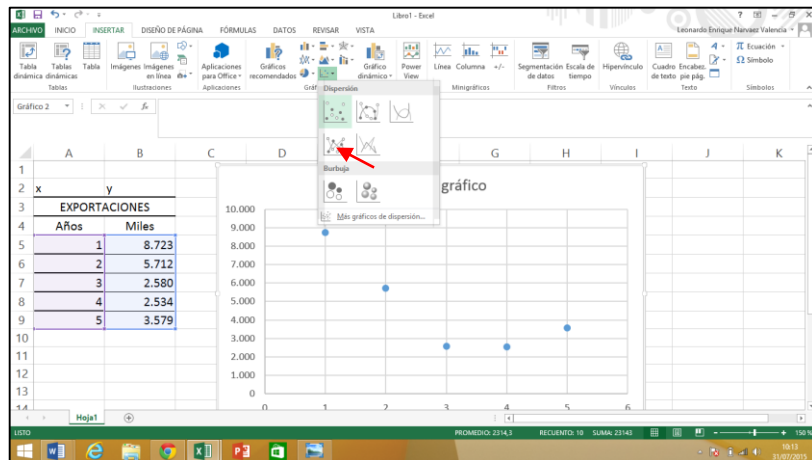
Libro1 - Excel

ARCHIVO INICIO INSERTAR DISEÑO DE PÁGINA FÓRMULAS DATOS REVISAR VISTA

Leonardo Enrique Narvaez Valencia

Tabla dinámica Tablas dinámicas Tabla
Tablas

Imágenes Imágenes en línea
Ilustraciones

Aplicaciones para Office
Aplicaciones

Gráficos recomendados

Gráfico dinámico

Power View

Línea Columna +/-
Minigráficos

Segmentación de datos Escala de tiempo
Filtros

Hipervínculo
Vínculos

Cuadro de texto Encabez. pie pág.
Texto

Ecuación
Símbolo
Símbolos

Dispersión

Burbuja

Más gráficos de dispersión...

Gráfico 2

| | A | B | C | D | | G | H | I | J | K |
|---|---|---|---|---|---|---|---|---|---|---|
| 1 | | | | | | | | | | |
| 2 | x | y | | | | | | | | |
| 3 | EXPORTACIONES | | | | | | | | | |
| 4 | Años | Miles | | | | | | | | |
| 5 | 1 | 8.723 | | | | | | | | |
| 6 | 2 | 5.712 | | | | | | | | |
| 7 | 3 | 2.580 | | | | | | | | |
| 8 | 4 | 2.534 | | | | | | | | |
| 9 | 5 | 3.579 | | | | | | | | |
| 10 | | | | | | | | | | |
| 11 | | | | | | | | | | |
| 12 | | | | | | | | | | |
| 13 | | | | | | | | | | |
| 14 | | | | | | | | | | |

gráfico

10.000
9.000
8.000
7.000
6.000
5.000
4.000
3.000
2.000
1.000
0

0 1 2 3 4 5 6

Hoja1

LISTO

PROMEDIO: 2314,3 RECUENTO: 10 SUMA: 23143

150 %

10:13
31/07/2015